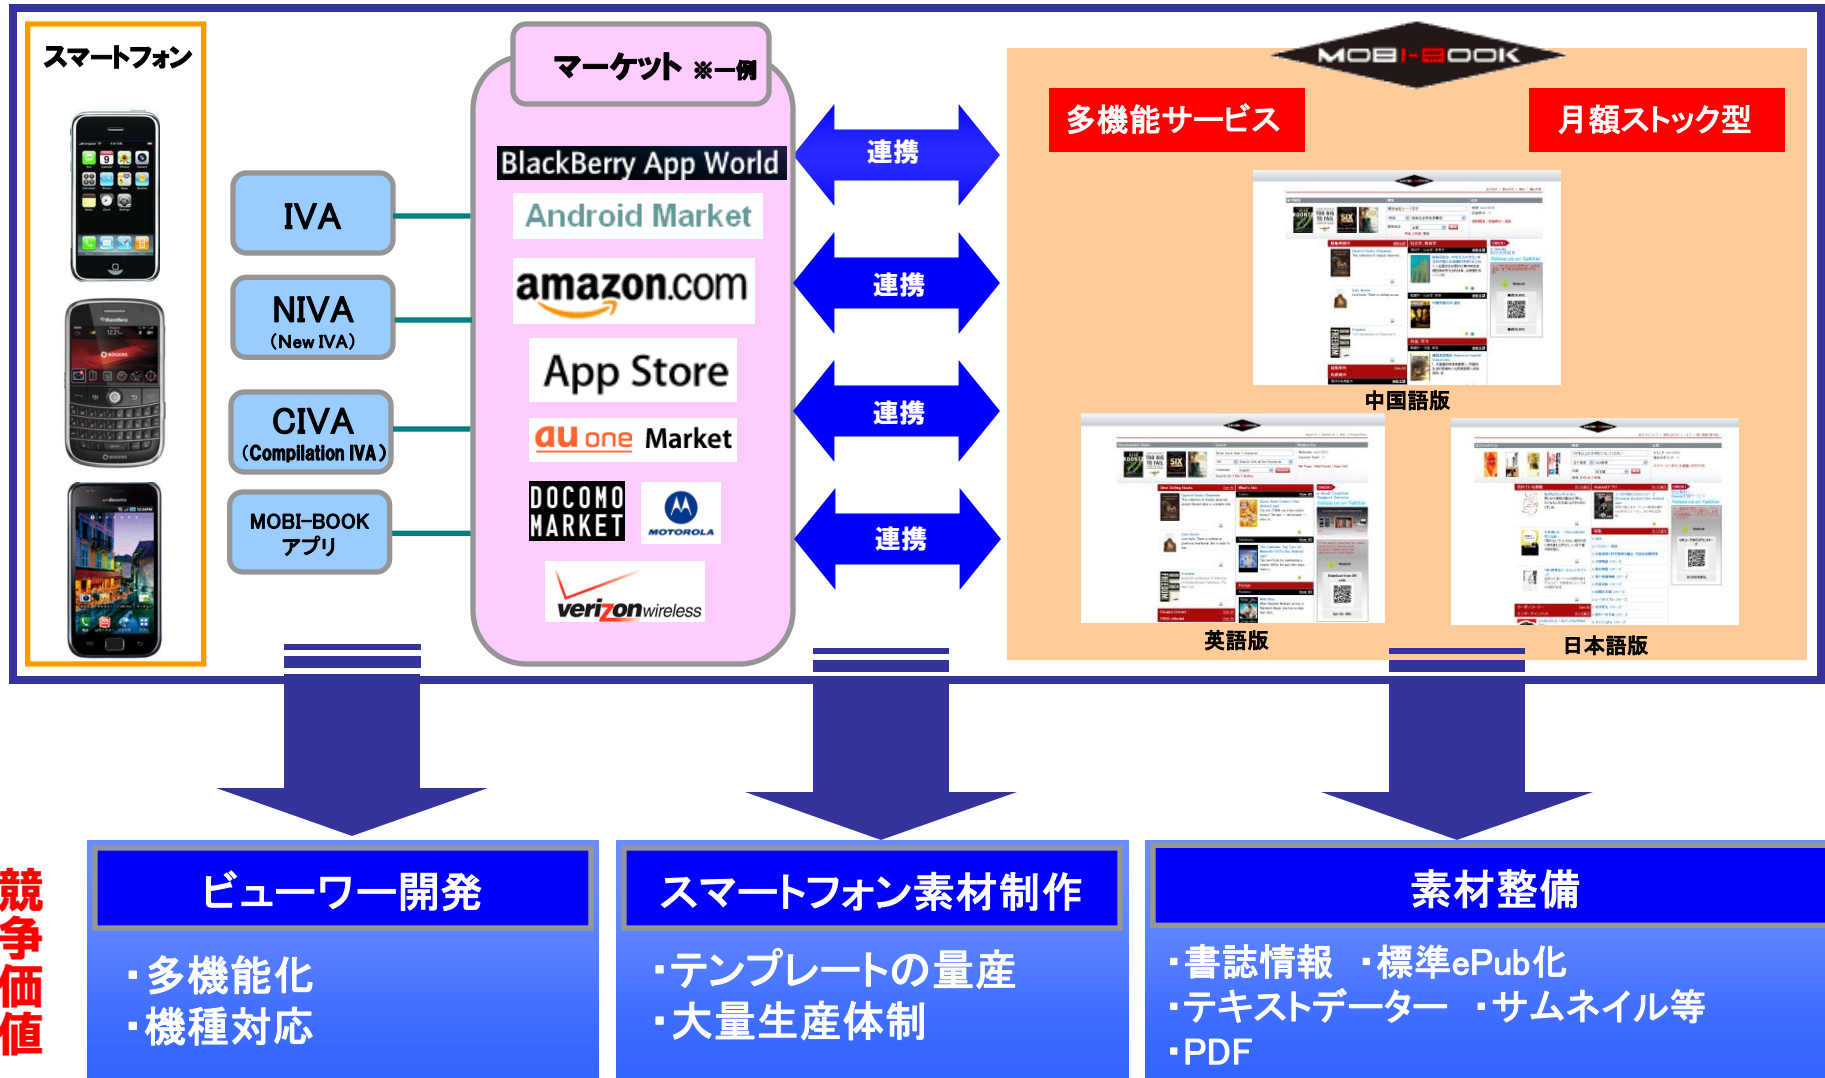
スマートフォン

IVA

NIVA
(New IVA)

CIVA
(Compilation IVA)

MOBI-BOOK
アプリ

マーケット ※一例

BlackBerry App World
Android Market
amazon.com
App Store
au one Market
DOCOMO MARKET
MOTOROLA
verizon wireless

連携
連携
連携
連携

MOBI-BOOK

多機能サービス
月額ストック型

中国語版
英語版
日本語版

競争価値

ビューワー開発
・多機能化
・機種対応

スマートフォン素材制作
・テンプレートの量産
・大量生産体制

素材整備
・書誌情報 ・標準ePub化
・テキストデーター ・サムネイル等
・PDF